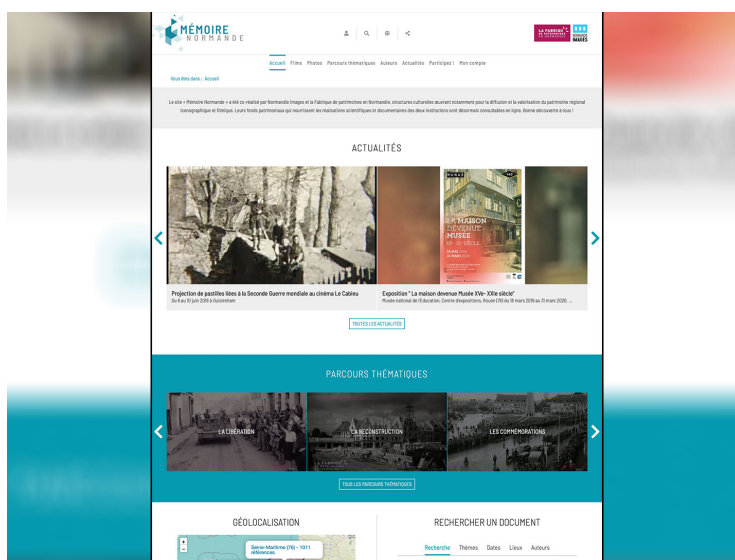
MÉMOIRE NORMANDE

LA FABRIQUE DE PATRIMOINES EN NORMANDIE
NORMANDIE IMAGES

Accueil Films Photos Parcours thématiques Auteurs Actualités Participez ! Mon compte

Vous êtes dans : Accueil

Le site « Mémoire Normande » a été co-réalisé par Normandie Images et la Fabrique de patrimoines en Normandie, structures culturelles œuvrant notamment pour la diffusion et la valorisation du patrimoine régional iconographique et filmique. Leurs fonds patrimoniaux qui nourrissent les réalisations scientifiques et documentaires des deux institutions sont désormais consultables en ligne. Bonne découverte à tous !

ACTUALITÉS

Projection de pastilles liées à la Seconde Guerre mondiale au cinéma Le Cabieu
Du 6 au 10 juin 2019 à Ouistreham

LA MAISON DEVENUE MUSÉE

Exposition " La maison devenue Musée XVe- XXIe siècle"
Musée national de l'Education. Centre d'expositions. Rouen (76) du 18 mars 2019 au 31 mars 2020 ...

TOUTES LES ACTUALITÉS

PARCOURS THÉMATIQUES

LA LIBÉRATION
LA RECONSTRUCTION
LES COMMÉMORATIONS

TOUS LES PARCOURS THÉMATIQUES

GÉOLOCALISATION

Seine-Maritime (76) - 1011 références

RECHERCHER UN DOCUMENT

Recherche Thèmes Dates Lieux Auteurs